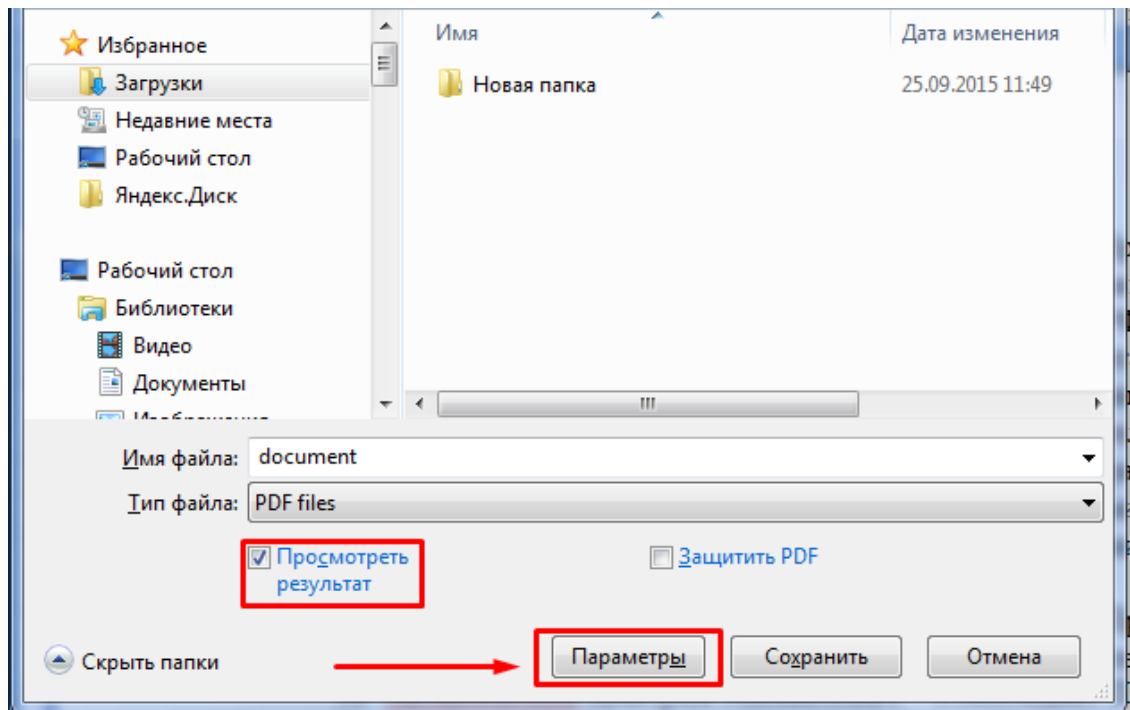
Избранное
Загрузки
Недавние места
Рабочий стол
Яндекс.Диск

Рабочий стол
Библиотеки
Видео
Документы
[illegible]

Имя
Дата изменения
Новая папка
25.09.2015 11:49

Имя файла: document
Тип файла: PDF files

Просмотреть результат
Защитить PDF

Скрыть папки
Параметры
Сохранить
Отмена